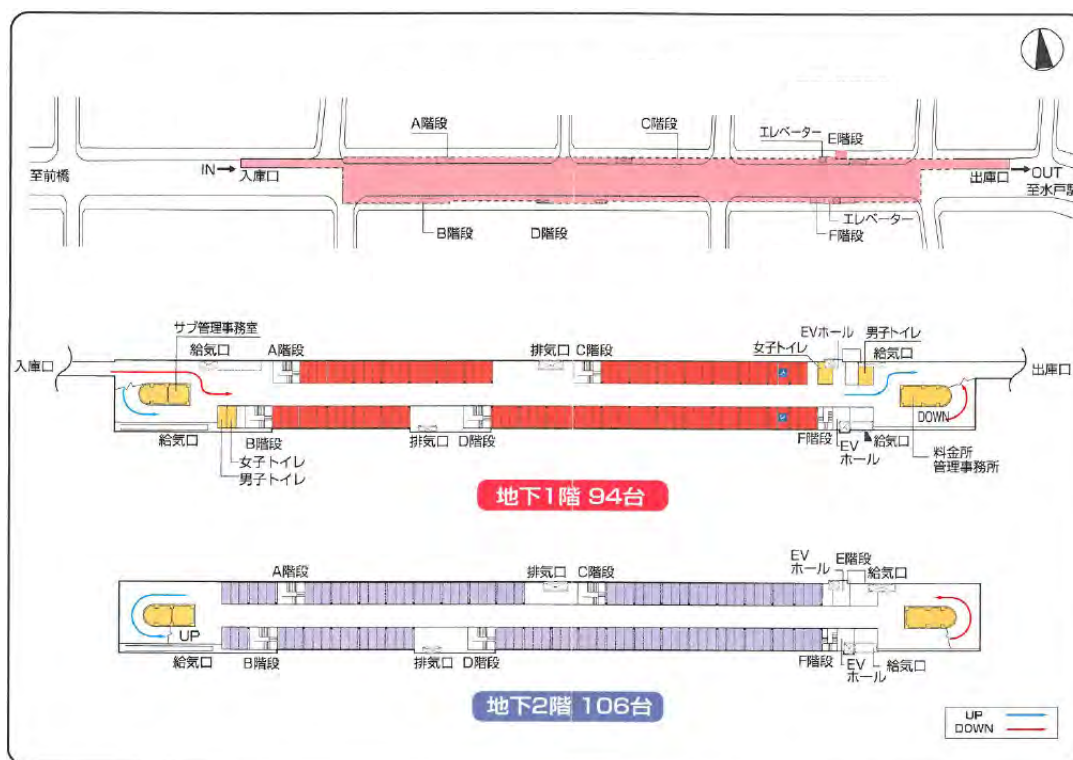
A階段

C階段

エレベーター

E階段

至前橋

IN→ 入庫口

出庫口 →OUT

至水戸駅

B階段

D階段

エレベーター

F階段

サブ管理事務室

給気口

A階段

排気口

C階段

EVホール

女子トイレ

男子トイレ

給気口

入庫口

出庫口

DOWN

給気口

B階段

女子トイレ

男子トイレ

排気口

D階段

F階段

EV ホール

給気口

料金所 管理事務所

地下1階 94台

A階段

排気口

C階段

EV ホール

E階段

給気口

UP

給気口

B階段

排気口

D階段

F階段

EV ホール

給気口

地下2階 106台

UP

DOWN